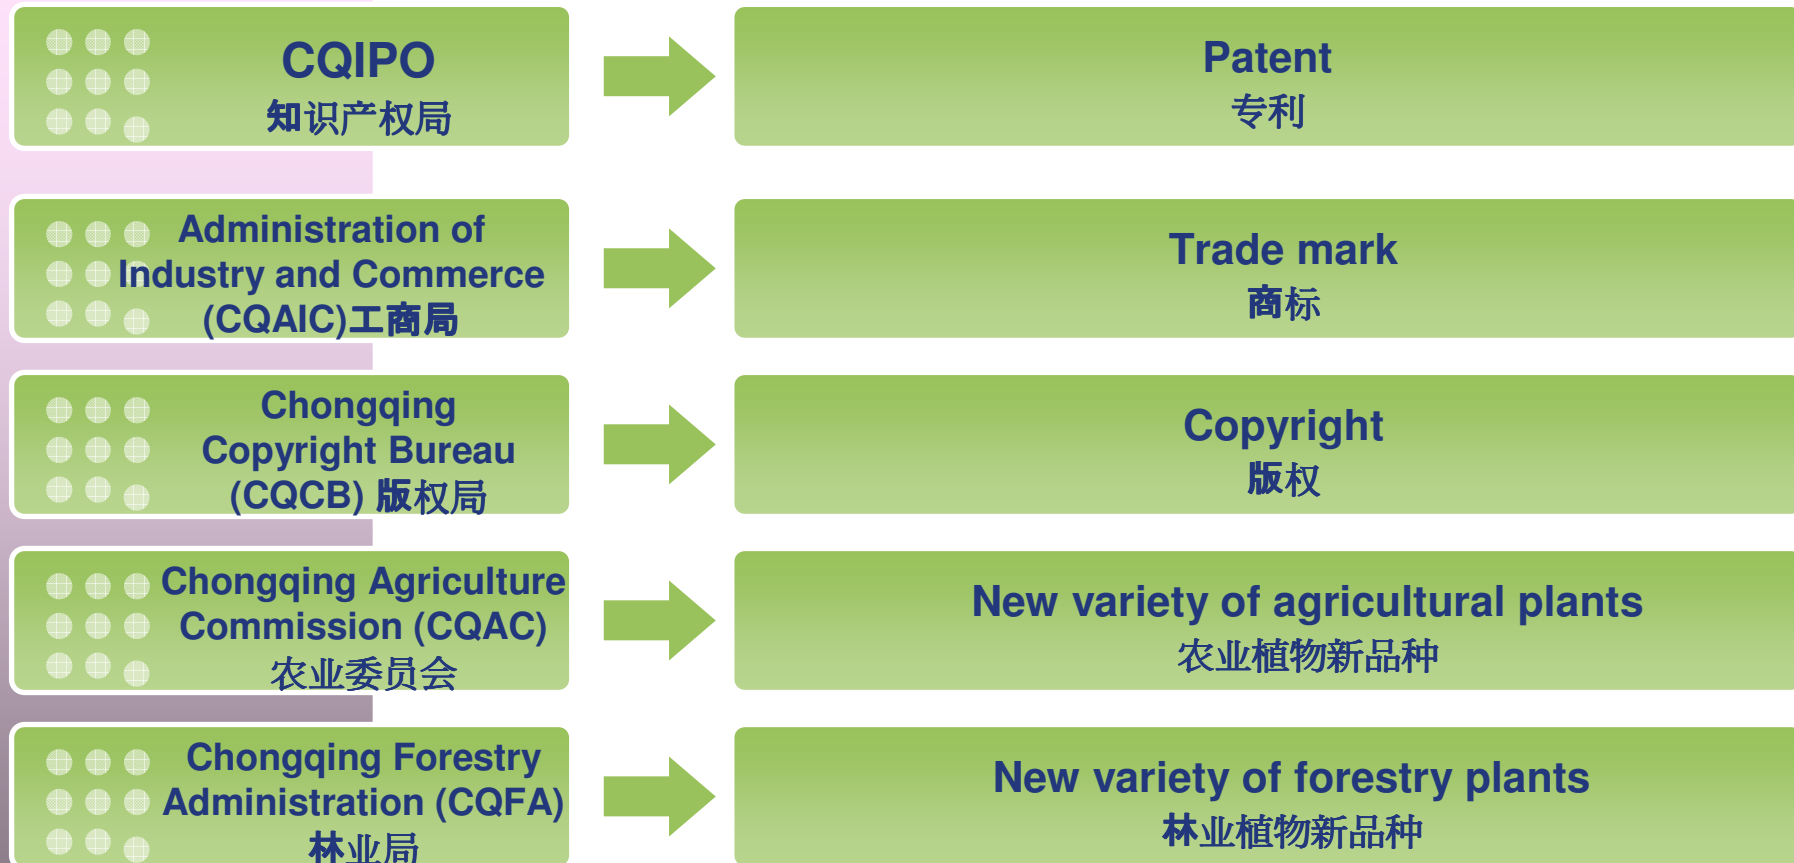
CQIPO
知识产权局

Patent
专利

Administration of Industry and Commerce (CQAIC)工商局

Trade mark
商标

Chongqing Copyright Bureau (CQCB) 版权局

Copyright
版权

Chongqing Agriculture Commission (CQAC)
农业委员会

New variety of agricultural plants
农业植物新品种

Chongqing Forestry Administration (CQFA)
林业局

New variety of forestry plants
林业植物新品种